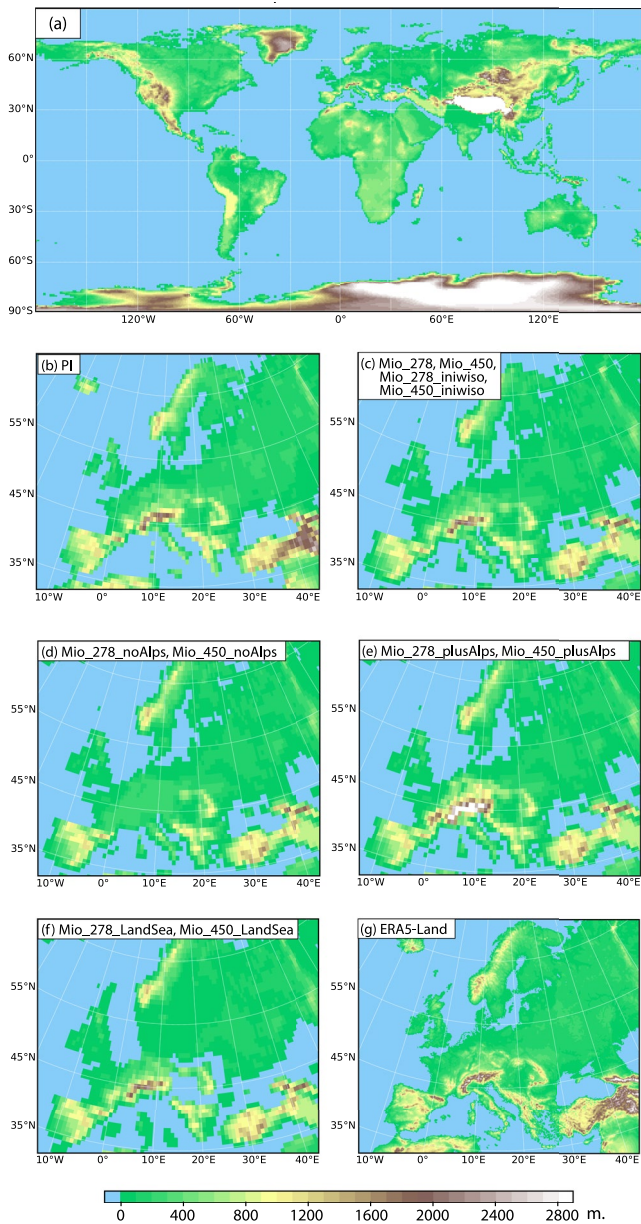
(a)

60°N
30°N
0°
30°S
60°S
90°S

120°W 60°W 0° 60°E 120°E

(b) PI

55°N
45°N
35°N
10°W 0° 10°E 20°E 30°E 40°E

(c) Mio_278, Mio_450, Mio_278_iniwiso, Mio_450_iniwiso

55°N
45°N
35°N
10°W 0° 10°E 20°E 30°E 40°E

(d) Mio_278_noAlps, Mio_450_noAlps

55°N
45°N
35°N
10°W 0° 10°E 20°E 30°E 40°E

(e) Mio_278_plusAlps, Mio_450_plusAlps

55°N
45°N
35°N
10°W 0° 10°E 20°E 30°E 40°E

(f) Mio_278_LandSea, Mio_450_LandSea

55°N
45°N
35°N
10°W 0° 10°E 20°E 30°E 40°E

(g) ERA5-Land

55°N
45°N
35°N
10°W 0° 10°E 20°E 30°E 40°E

0 400 800 1200 1600 2000 2400 2800 m.